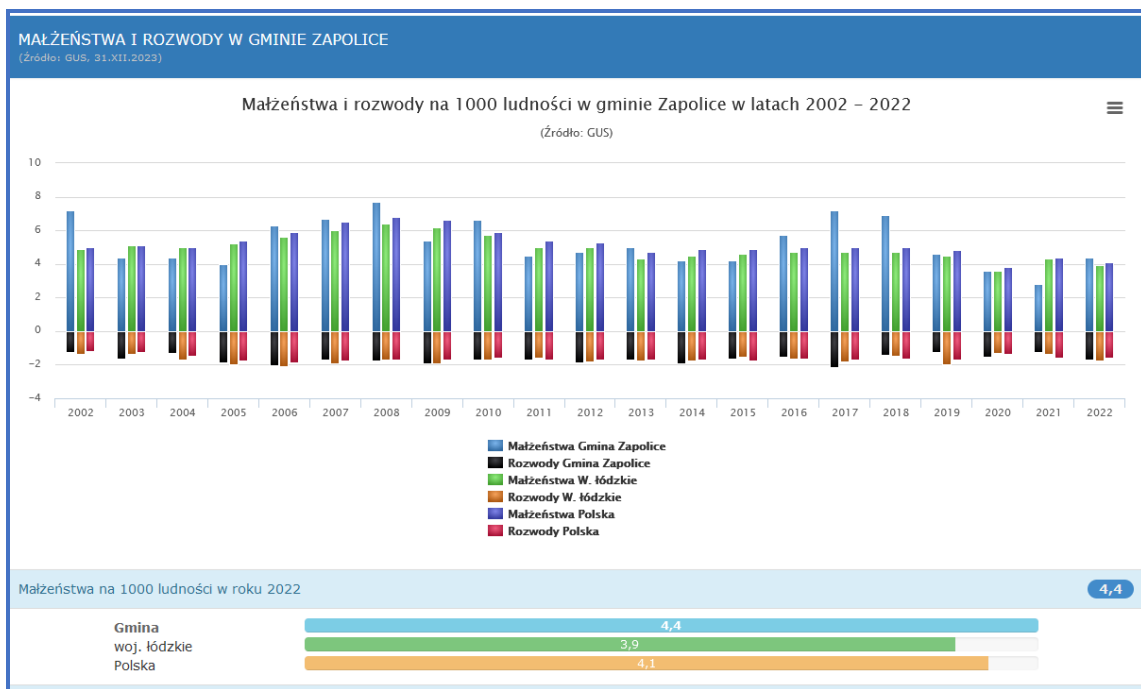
MAŁŻEŃSTWA I ROZWODY W GMINIE ZAPOLICE
(Źródło: GUS, 31.XII.2023)

Małżeństwa i rozwody na 1000 ludności w gminie Zapolice w latach 2002 - 2022
(Źródło: GUS)

10
8
6
4
2
0
−2
−4

2002 2003 2004 2005 2006 2007 2008 2009 2010 2011 2012 2013 2014 2015 2016 2017 2018 2019 2020 2021 2022

Małżeństwa Gmina Zapolice
Rozwody Gmina Zapolice
Małżeństwa W. łódzkie
Rozwody W. łódzkie
Małżeństwa Polska
Rozwody Polska

Małżeństwa na 1000 ludności w roku 2022
4,4

Gmina 4,4
woj. łódzkie 3,9
Polska 4,1